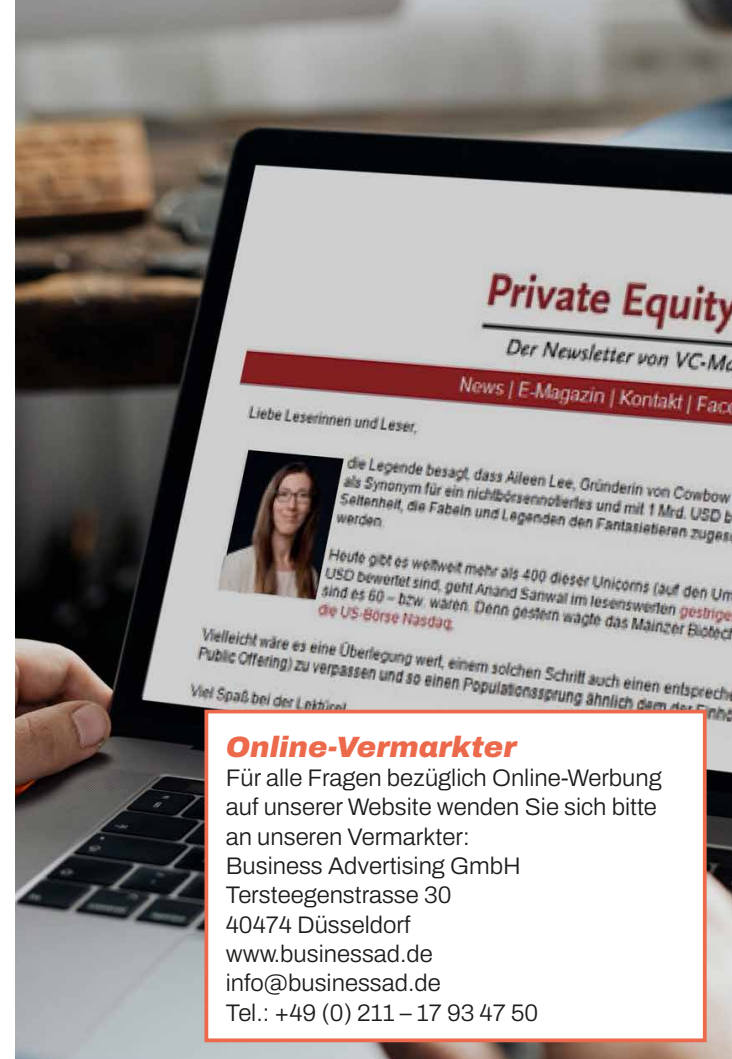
Private Equity

Der Newsletter von VC-Ma

News | E-Magazin | Kontakt | Face

Liebe Leserinnen und Leser,

die Legende besagt, dass Aileen Lee, Gründerin von Cowbow als Synonym für ein nichtbörsennotiertes und mit 1 Mrd. USD b Seltenheit, die Fabeln und Legenden den Fantasietieren zuges werden.

Heute gibt es weltweit mehr als 400 dieser Unicorns (auf den Um USD bewertet sind, geht Anand Sanwal im lesenswerten gestrige sind es 60 – bzw. waren. Denn gestern wagte das Mainzer Biotech die US-Börse Nasdaq.

Vielleicht wäre es eine Überlegung wert, einem solchen Schritt auch einen entspreche Public Offering) zu verpassen und so einen Populationssprung ähnlich dem der Einho

Viel Spaß bei der Lektüre!

Online-Vermarkter
Für alle Fragen bezüglich Online-Werbung auf unserer Website wenden Sie sich bitte an unseren Vermarkter:
Business Advertising GmbH
Tersteegenstrasse 30
40474 Düsseldorf
www.businessad.de
info@businessad.de
Tel.: +49 (0) 211 – 17 93 47 50